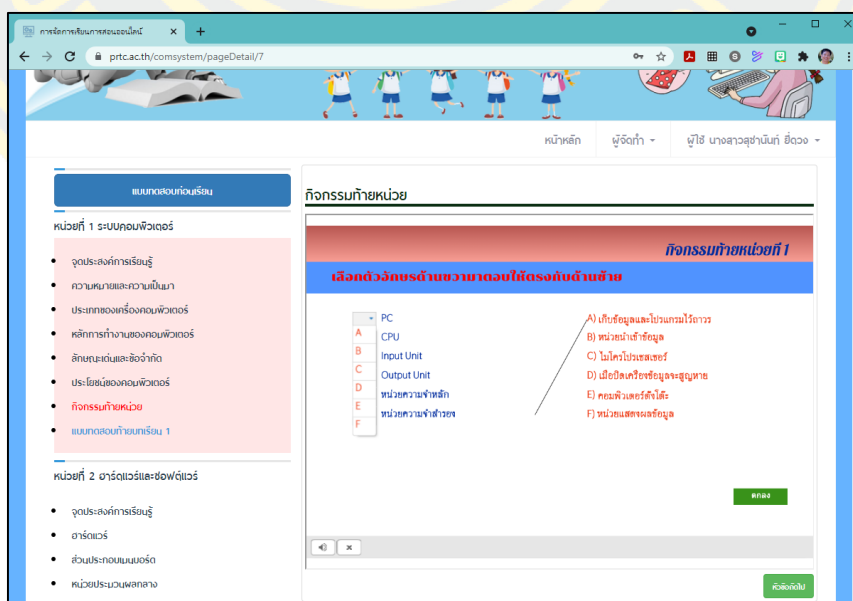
การจัดการเรียนการสอนออนไลน์

prtc.ac.th/comsystem/pageDetail/7

หน้าหลัก | ผู้จัดทำ | ผู้ใช้ นางสาวสุชานันท์ ยี่ดวง

แบบทดสอบก่อนเรียน

หน่วยที่ 1 ระบบคอมพิวเตอร์

- จุดประสงค์การเรียนรู้
- ความหมายและความเป็นมา
- ประเภทของเครื่องคอมพิวเตอร์
- หลักการทำงานของคอมพิวเตอร์
- ลักษณะเด่นและข้อจำกัด
- ประโยชน์ของคอมพิวเตอร์
- กิจกรรมท้ายหน่วย
- แบบทดสอบท้ายบทเรียน 1

หน่วยที่ 2 ฮาร์ดแวร์และซอฟต์แวร์

- จุดประสงค์การเรียนรู้
- ฮาร์ดแวร์
- ส่วนประกอบเมนบอร์ด
- หน่วยประมวลผลกลาง

กิจกรรมท้ายหน่วย

กิจกรรมท้ายหน่วยที่ 1

เลือกตัวอักษรด้านขวามาตอบให้ตรงกับด้านซ้าย

PC
CPU
Input Unit
Output Unit
หน่วยความจำหลัก
หน่วยความจำสำรอง

A
B
C
D
E
F

A) เก็บข้อมูลและโปรแกรมไว้ถาวร
B) หน่วยนำเข้าข้อมูล
C) ไมโครโปรเซสเซอร์
D) เมื่อปิดเครื่องข้อมูลจะสูญหาย
E) คอมพิวเตอร์ตั้งโต๊ะ
F) หน่วยแสดงผลข้อมูล

ตกลง

หัวข้อถัดไป